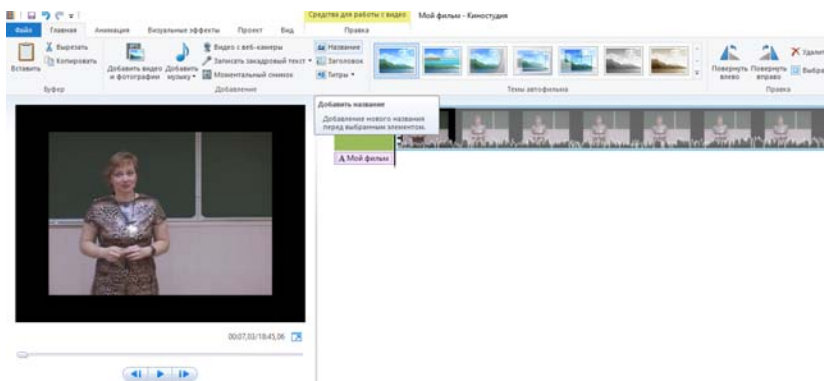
Средства для работы с видео Мой фильм - Киностудия

Файл Главная Анимация Визуальные эффекты Проект Вид Правка

Вставить Вырезать Копировать Буфер

Добавить видео и фотографии Добавить музыку Видео с веб-камеры Записать закадровый текст Моментальный снимок Добавление

Название Заголовок Титры

Темы автофильма

Повернуть влево Повернуть вправо Удалит Выбра Правка

Добавить название

Добавление нового названия перед выбранным элементом.

A Мой фильм

00:07,03/18:45,06